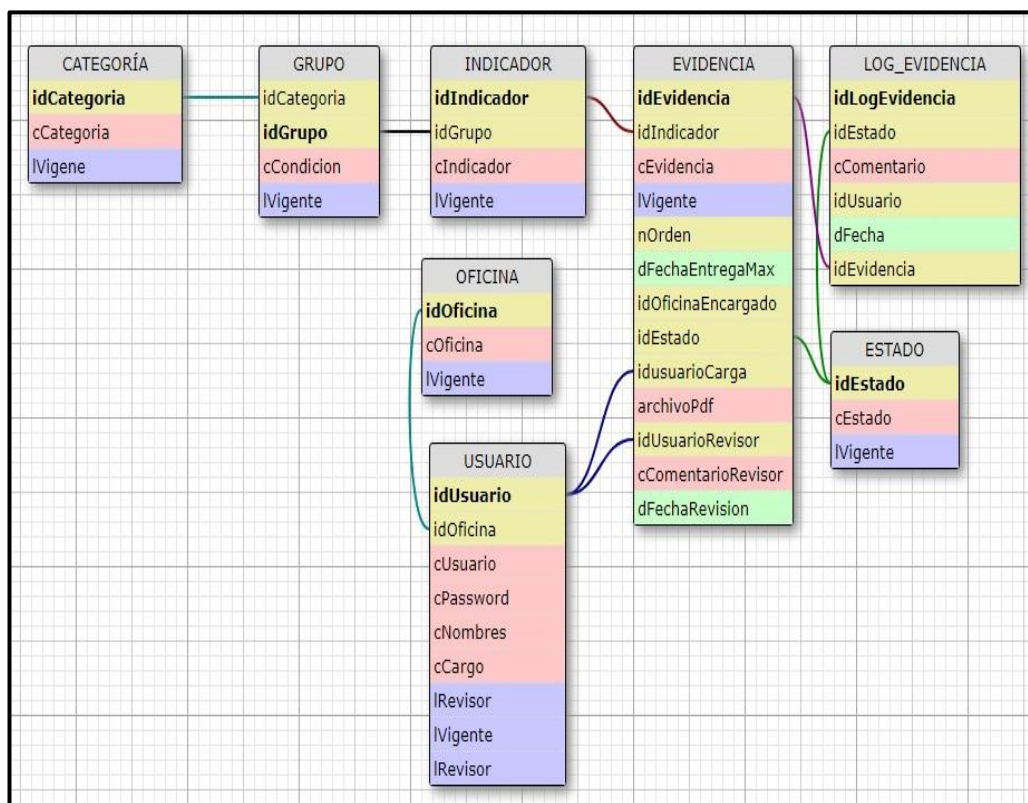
CATEGORÍA
idCategoria
cCategoria
lVigene

GRUPO
idCategoria
idGrupo
cCondicion
lVigente

INDICADOR
idIndicador
idGrupo
cIndicador
lVigente

EVIDENCIA
idEvidencia
idIndicador
cEvidencia
lVigente
nOrden
dFechaEntregaMax
idOficinaEncargado
idEstado
idusuarioCarga
archivoPdf
idUsuarioRevisor
cComentarioRevisor
dFechaRevision

LOG_EVIDENCIA
idLogEvidencia
idEstado
cComentario
idUsuario
dFecha
idEvidencia

OFICINA
idOficina
cOficina
lVigente

ESTADO
idEstado
cEstado
lVigente

USUARIO
idUsuario
idOficina
cUsuario
cPassword
cNombres
cCargo
lRevisor
lVigente
lRevisor